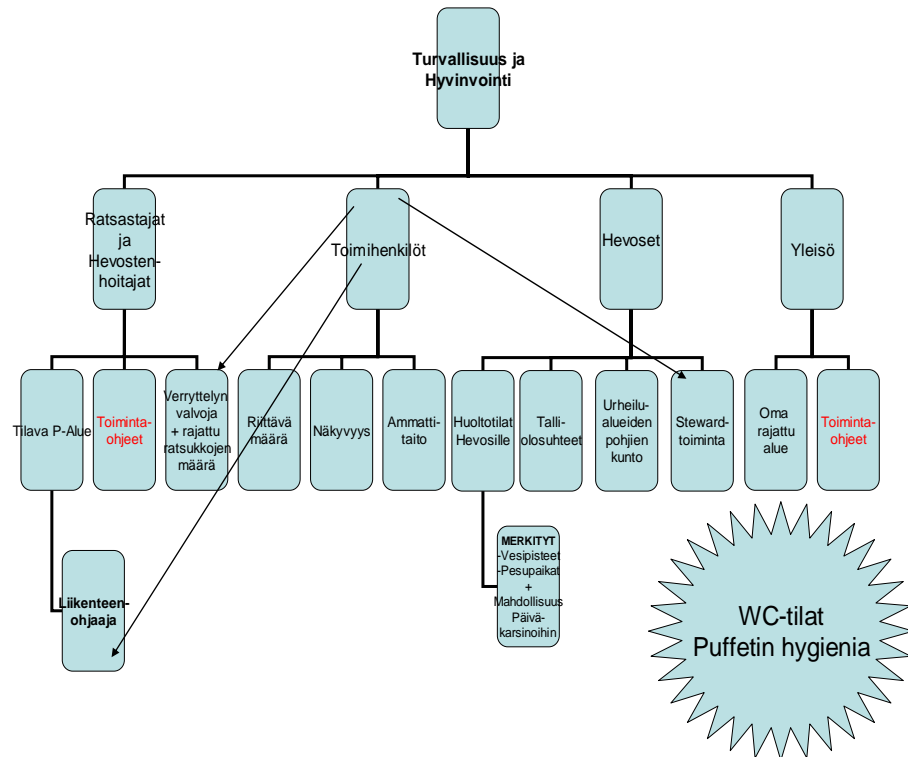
Turvallisuus ja Hyvinvointi

Ratsastajat ja Hevostenhoitajat

Toimihenkilöt

Hevoset

Yleisö

Tilava P-Alue

Toimintaohjeet

Verryttelyn valvoja + rajattu ratsukkojen määrä

Riittävä määrä

Näkyvyys

Ammattitaito

Huoltotilat Hevosille

Tallitolosuhteet

Urheilualueiden pohjien kunto

Stewardtoiminta

Oma rajattu alue

Toimintaohjeet

Liikenteenohjaaja

MERKITYT
-Vesipisteet
-Pesupaikat
+
Mahdollisuus Päiväkarsinoihin

WC-tilat
Puffetin hygienia